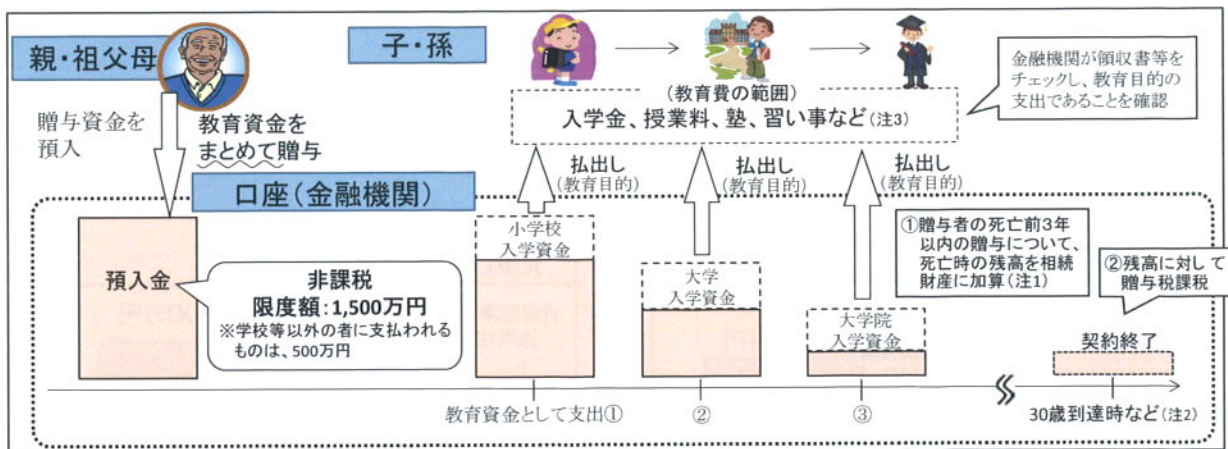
親・祖父母

子・孫

金融機関が領収書等をチェックし、教育目的の支出であることを確認

(教育費の範囲)
入学金、授業料、塾、習い事など(注3)

贈与資金を預入

教育資金をまとめて贈与

払出し
(教育目的)

払出し
(教育目的)

払出し
(教育目的)

口座(金融機関)

預入金

非課税
限度額:1,500万円
※学校等以外の者に支払われるものは、500万円

小学校
入学資金

大学
入学資金

大学院
入学資金

①贈与者の死亡前3年以内の贈与について、死亡時の残高を相続財産に加算(注1)

②残高に対して贈与税課税

契約終了

教育資金として支出①

②

③

30歳到達時など(注2)